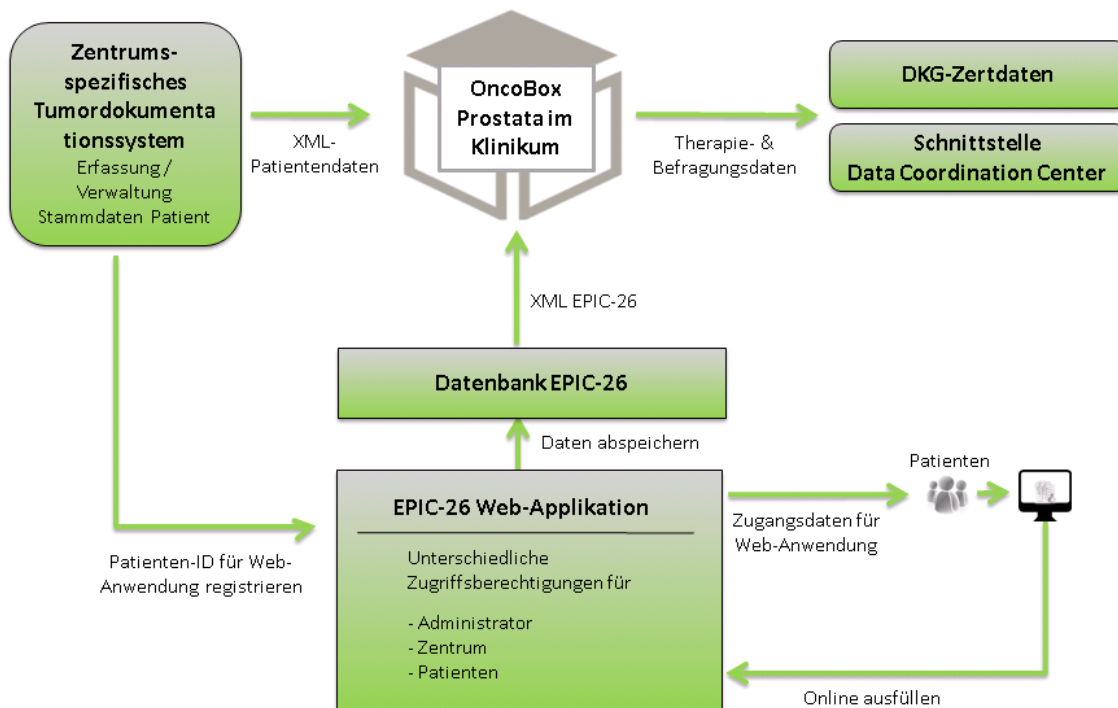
Zentrums-spezifisches Tumordokumentationssystem
Erfassung / Verwaltung Stammdaten Patient

XML-Patientendaten

OncoBox Prostata im Klinikum

Therapie- & Befragungsdaten

DKG-Zertdaten

Schnittstelle Data Coordination Center

XML EPIC-26

Datenbank EPIC-26

Daten abspeichern

EPIC-26 Web-Applikation

Unterschiedliche Zugriffsberechtigungen für

- Administrator
- Zentrum
- Patienten

Patienten-ID für Web-Anwendung registrieren

Zugangsdaten für Web-Anwendung

Patienten

Online ausfüllen